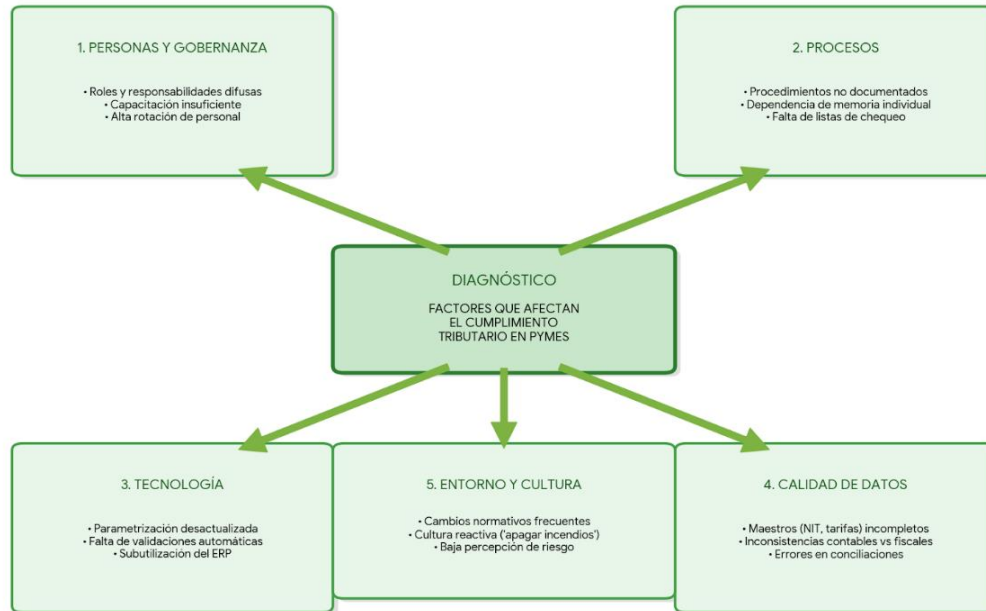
1. PERSONAS Y GOBERNANZA

• Roles y responsabilidades difusas
• Capacitación insuficiente
• Alta rotación de personal

2. PROCESOS

• Procedimientos no documentados
• Dependencia de memoria individual
• Falta de listas de chequeo

DIAGNÓSTICO

FACTORES QUE AFECTAN EL CUMPLIMIENTO TRIBUTARIO EN PYMES

3. TECNOLOGÍA

• Parametrización desactualizada
• Falta de validaciones automáticas
• Subutilización del ERP

5. ENTORNO Y CULTURA

• Cambios normativos frecuentes
• Cultura reactiva ('apagar incendios')
• Baja percepción de riesgo

4. CALIDAD DE DATOS

• Maestros (NIT, tarifas) incompletos
• Inconsistencias contables vs fiscales
• Errores en conciliaciones